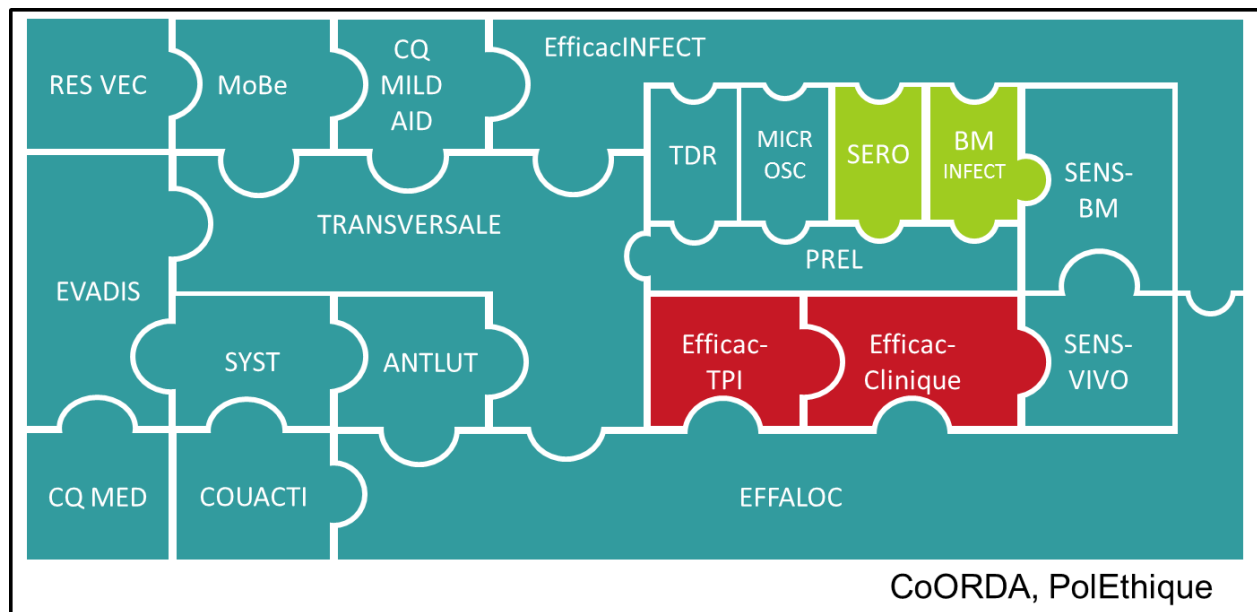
RES VEC

MoBe

CQ MILD AID

EfficacINFECT

TDR

MICR OSC

SERO

BM INFECT

SENS-BM

TRANSVERSALE

PREL

EVADIS

SYST

ANTLUT

Efficac-TPI

Efficac-Clinique

SENS-VIVO

CQ MED

COUACTI

EFFALOC

CoORDA, PolEthique